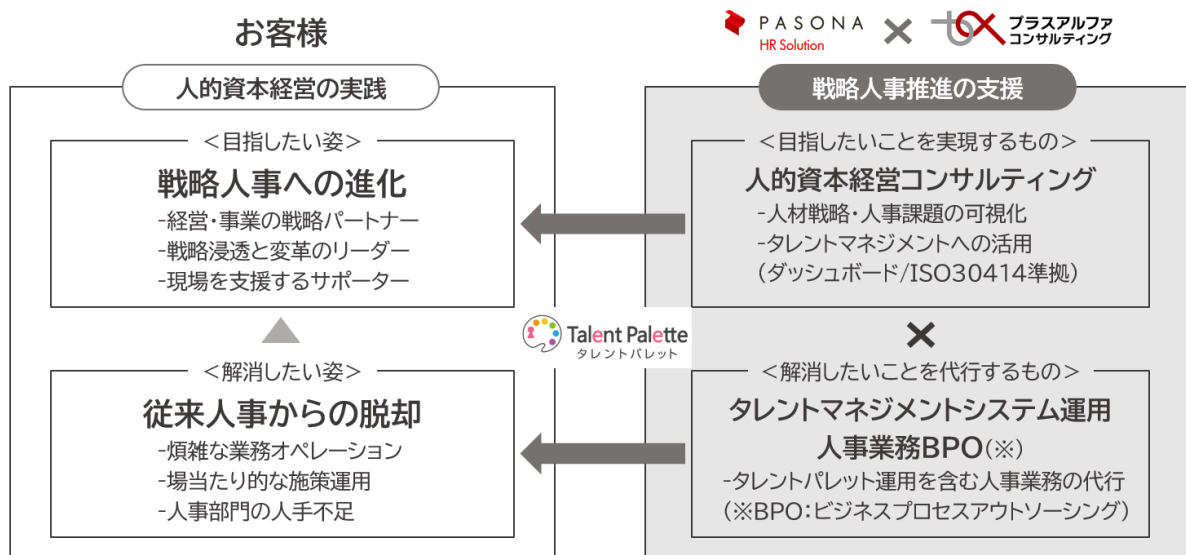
お客様

人的資本経営の実践

＜目指したい姿＞

戦略人事への進化

-経営・事業の戦略パートナー
-戦略浸透と変革のリーダー
-現場を支援するサポーター

＜解消したい姿＞

従来人事からの脱却

-煩雑な業務オペレーション
-場当たり的な施策運用
-人事部門の人手不足

PASONA HR Solution × プラスアルファ コンサルティング

戦略人事推進の支援

＜目指したいことを実現するもの＞

人的資本経営コンサルティング

-人材戦略・人事課題の可視化
-タレントマネジメントへの活用
（ダッシュボード/ISO30414準拠）

Talent Palette タレントパレット

×

＜解消したいことを代行するもの＞

タレントマネジメントシステム運用
人事業務BPO（※）

-タレントパレット運用を含む人事業務の代行
（※BPO：ビジネスプロセスアウトソーシング）